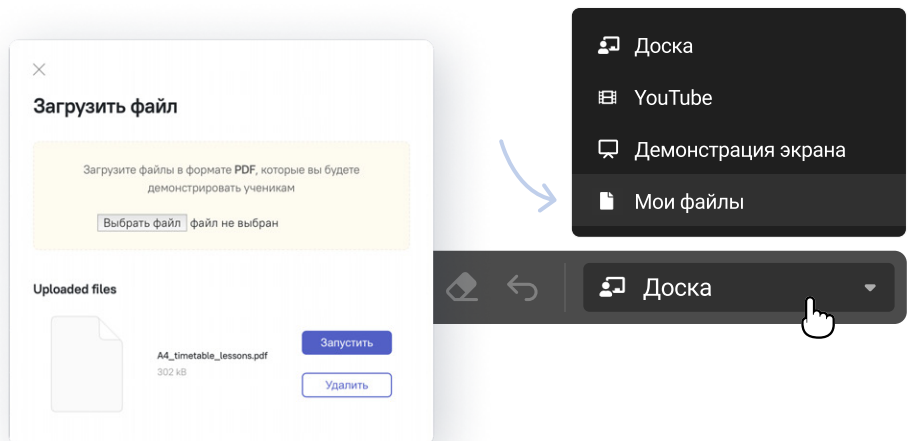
Загрузить файл

Загрузите файлы в формате PDF, которые вы будете демонстрировать ученикам

Выбрать файл файл не выбран

Uploaded files

A4_timetable_lessons.pdf
302 kB

Запустить

Удалить

Доска

YouTube

Демонстрация экрана

Мои файлы

Доска